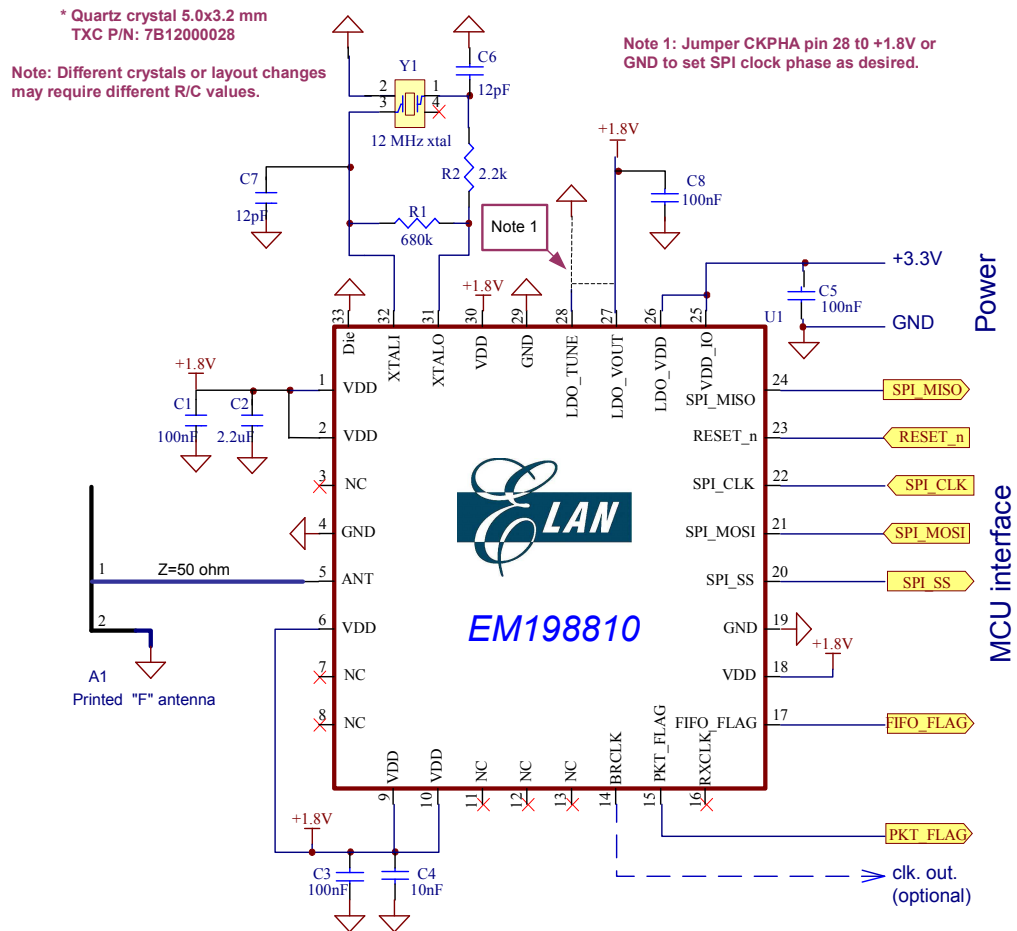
* Quartz crystal 5.0x3.2 mm
TXC P/N: 7B12000028

Note: Different crystals or layout changes may require different R/C values.

Note 1: Jumper CKPHA pin 28 t0 +1.8V or GND to set SPI clock phase as desired.

Y1
2
3
1
4
12 MHz xtal
C6
12pF
R2
2.2k
C7
12pF
R1
680k
Note 1
+1.8V
C8
100nF
+3.3V
C5
100nF
U1
GND
Power

33 Die
32 XTALI
31 XTALO
30 VDD
+1.8V
29 GND
28 LDO_TUNE
27 LDO_VOUT
26 LDO_VDD
25 VDD_IO

+1.8V
C1
100nF
C2
2.2uF
1 VDD
2 VDD
3 NC
4 GND
5 ANT
6 VDD
7 NC
8 NC

1
Z=50 ohm
2
A1
Printed "F" antenna

ELAN
EM198810

24 SPI_MISO
SPI_MISO
23 RESET_n
RESET_n
22 SPI_CLK
SPI_CLK
21 SPI_MOSI
SPI_MOSI
20 SPI_SS
SPI_SS
19 GND
18 VDD
+1.8V
17 FIFO_FLAG
FIFO_FLAG
MCU interface

9 VDD
10 VDD
11 NC
12 NC
13 NC
14 BRCLK
15 PKT_FLAG
16 RXCLK
PKT_FLAG

+1.8V
C3
100nF
C4
10nF
clk. out.
(optional)